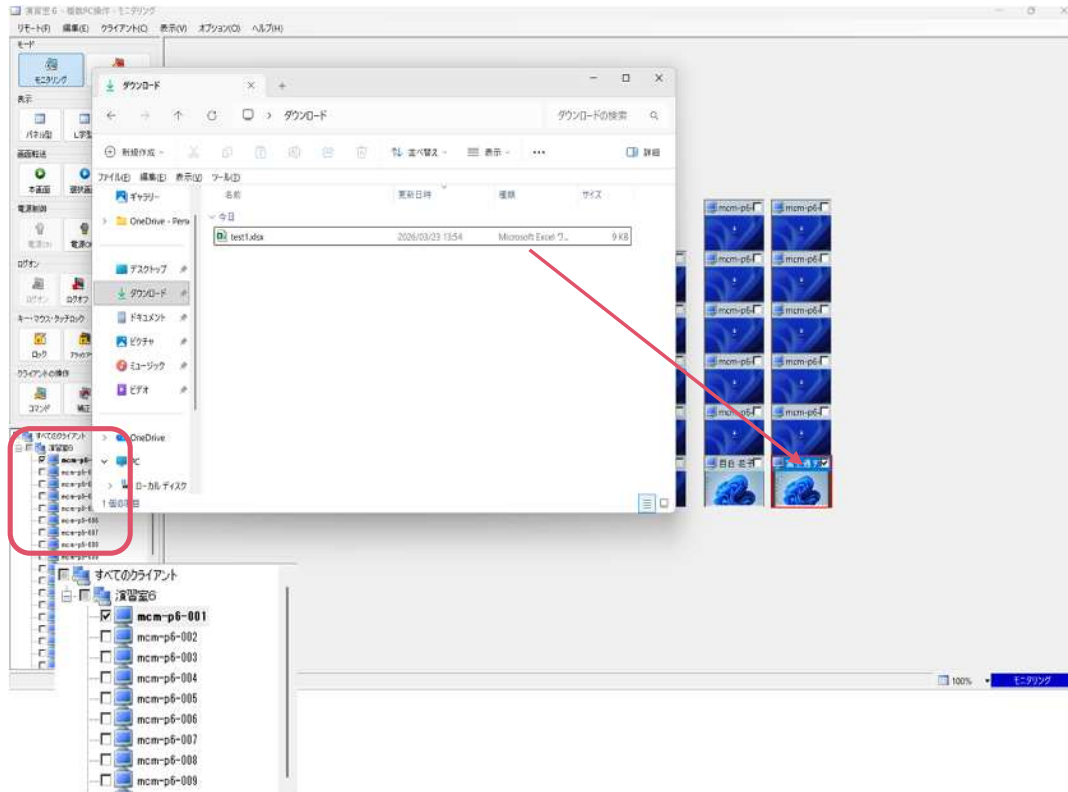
演習室6 - 複数PC操作 - モニタリング
リモート(R) 編集(E) クライアント(C) 表示(V) オプション(O) ヘルプ(H)

モード
モニタリング
表示
パネル型
L字型
画面転送
本画面
選択画面
電源制御
電源On
電源Off
ログオン
ログオン
ログオフ
キー・マウス・タッチロック
ロック
クライアントの操作
コマンド
補正

ダウンロード
ダウンロード
ダウンロードの検索
新規作成
並べ替え
表示
詳細
ファイル(F) 編集(E) 表示(V) ツール(T)
ギャラリー
OneDrive - Pers
デスクトップ
ダウンロード
ドキュメント
ピクチャ
ミュージック
ビデオ
OneDrive
PC
ローカル ディスク
1 個の項目
名前
更新日時
種類
サイズ
今日
test1.xlsx
2026/03/23 13:54
Microsoft Excel ワ
9 KB

すべてのクライアント
演習室6
mcm-p6-001
mcm-p6-002
mcm-p6-003
mcm-p6-004
mcm-p6-005
mcm-p6-006
mcm-p6-007
mcm-p6-008
mcm-p6-009

mcm-p6-
mcm-p6-
mcm-p6-
mcm-p6-
mcm-p6-
mcm-p6-
mcm-p6-
mcm-p6-
mcm-p6-
mcm-p6-
自由 花子

100%
モニタリング